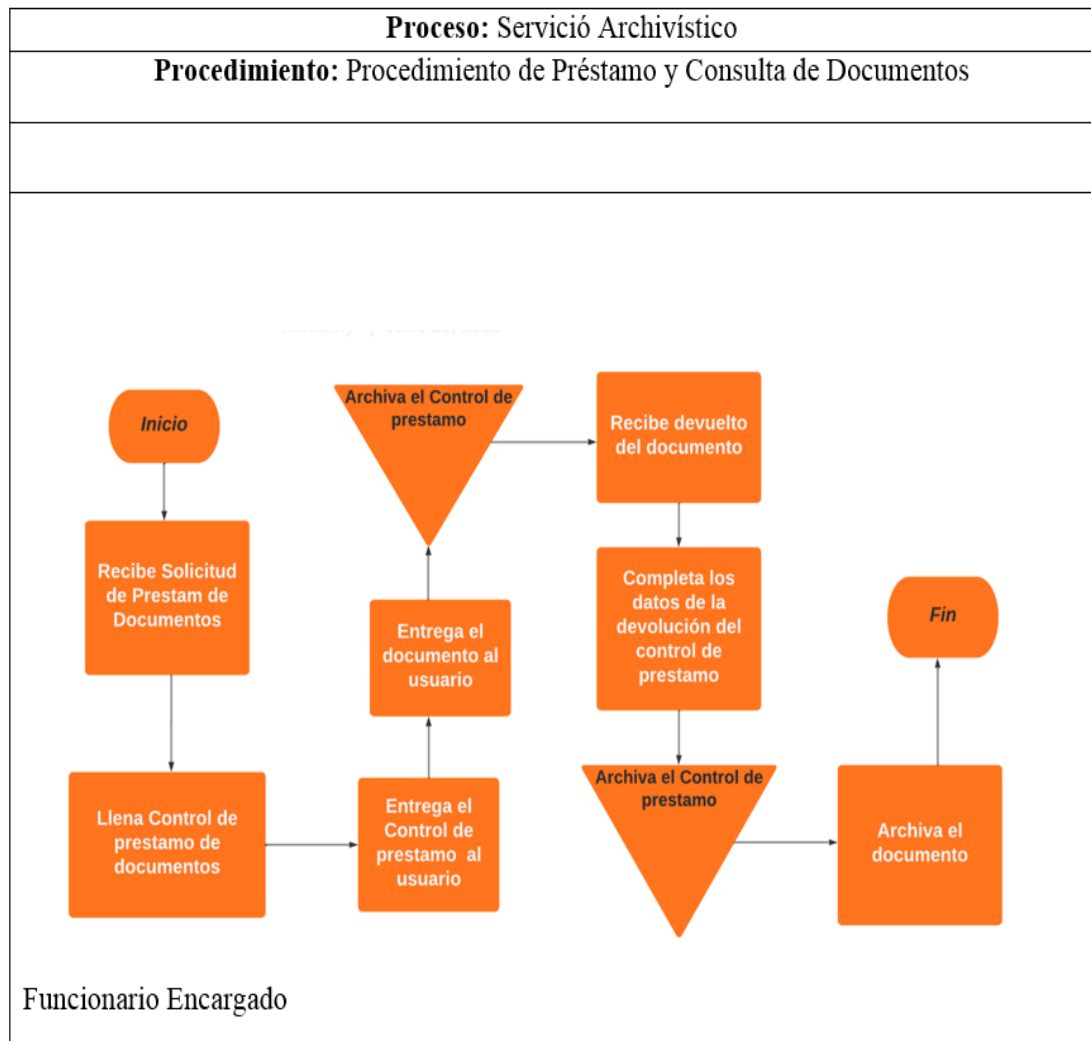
**Proceso:** Servició Archivístico

**Procedimiento:** Procedimiento de Préstamo y Consulta de Documentos

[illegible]

Inicio

Recibe Solicitud de Prestam de Documentos

Llena Control de prestamo de documentos

Entrega el Control de prestamo al usuario

Entrega el documento al usuario

Archiva el Control de prestamo

Recibe devuelto del documento

Completa los datos de la devolución del control de prestamo

Archiva el Control de prestamo

Archiva el documento

Fin

Funcionario Encargado